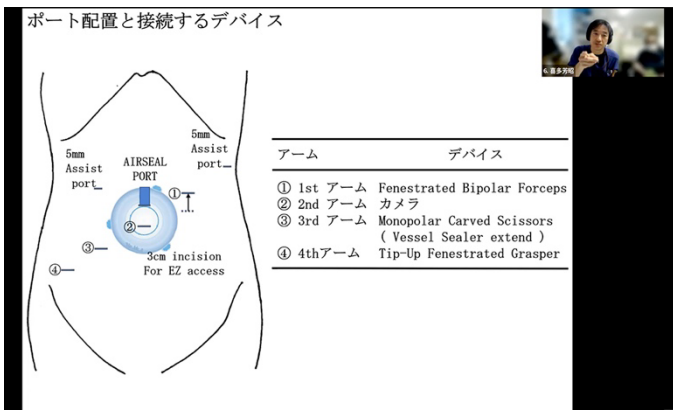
ポート配置と接続するデバイス

5mm Assist port

AIRSEAL PORT

5mm Assist port

①

②

③

④

3cm incision For EZ access

| アーム | デバイス |
|---|---|
| ① 1st アーム | Fenestrated Bipolar Forceps |
| ② 2nd アーム | カメラ |
| ③ 3rd アーム | Monopolar Carved Scissors ( Vessel Sealer extend ) |
| ④ 4thアーム | Tip-Up Fenestrated Grasper |

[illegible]